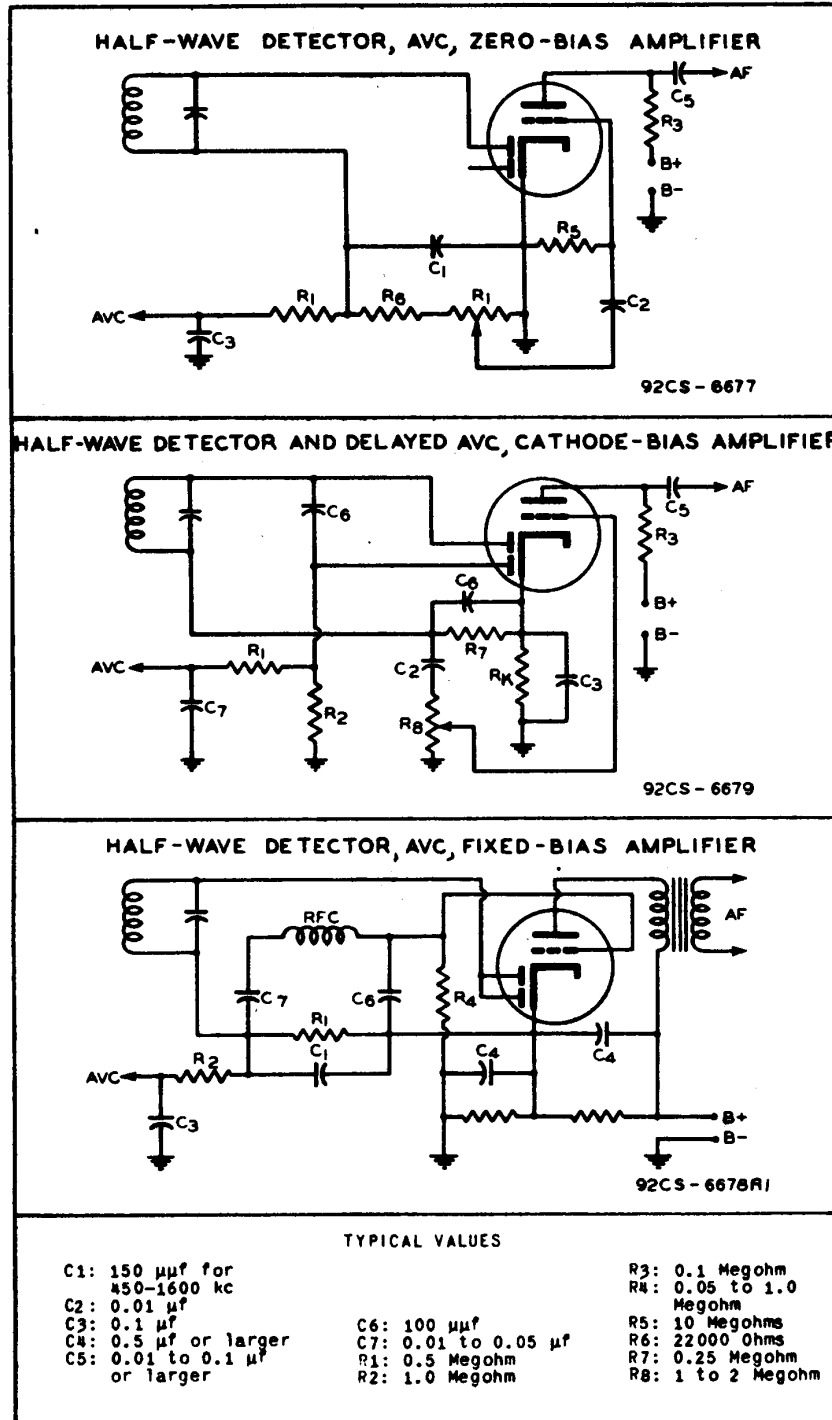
HALF-WAVE DETECTOR, AVC, ZERO-BIAS AMPLIFIER

AF
C5
R3
B+
B-
R5
C1
R1
R6
R1
AVC
C3
C2
92CS-6677

HALF-WAVE DETECTOR AND DELAYED AVC, CATHODE-BIAS AMPLIFIER

AF
C5
C6
R3
C6
B+
B-
R7
AVC
R1
C2
RK
C3
C7
R2
R8
92CS-6679

HALF-WAVE DETECTOR, AVC, FIXED-BIAS AMPLIFIER

RFC
AF
C7
C6
R4
R1
C1
C4
C4
AVC
R2
C3
B+
B-
92CS-6678R1

TYPICAL VALUES

C1: 150 μμf for 450-1600 kc
C2: 0.01 μf
C3: 0.1 μf
C4: 0.5 μf or larger
C5: 0.01 to 0.1 μf or larger

C6: 100 μμf
C7: 0.01 to 0.05 μf
R1: 0.5 Megohm
R2: 1.0 Megohm

R3: 0.1 Megohm
R4: 0.05 to 1.0 Megohm
R5: 10 Megohms
R6: 22000 Ohms
R7: 0.25 Megohm
R8: 1 to 2 Megohm